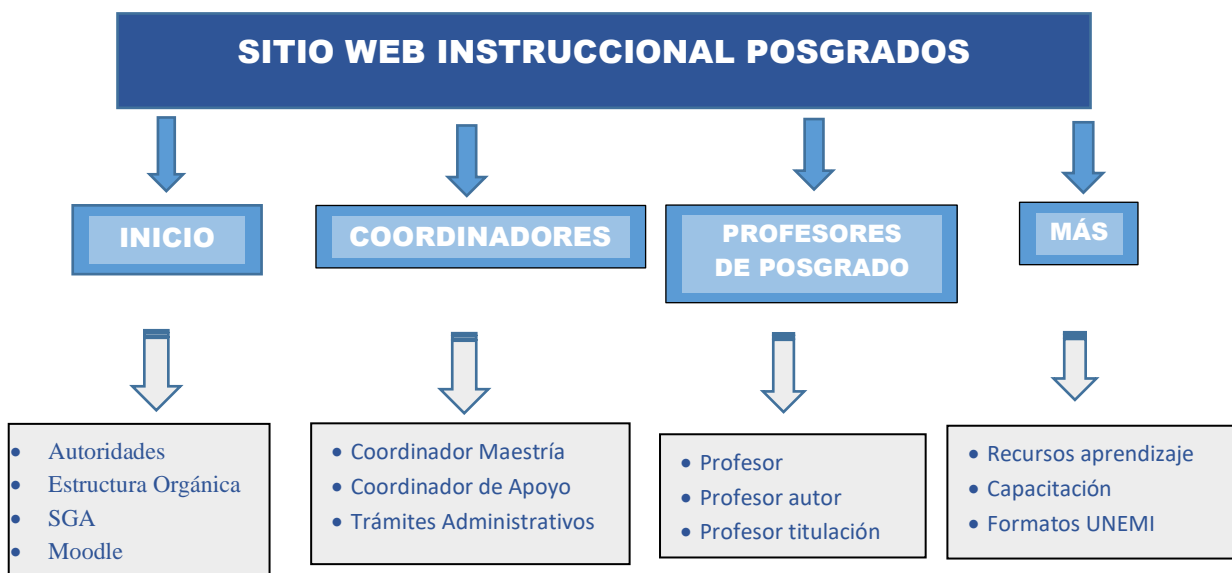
SITIO WEB INSTRUCCIONAL POSGRADOS

INICIO

COORDINADORES

PROFESORES DE POSGRADO

MÁS

- Autoridades
- Estructura Orgánica
- SGA
- Moodle

- Coordinador Maestría
- Coordinador de Apoyo
- Trámites Administrativos

- Profesor
- Profesor autor
- Profesor titulación

- Recursos aprendizaje
- Capacitación
- Formatos UNEMI